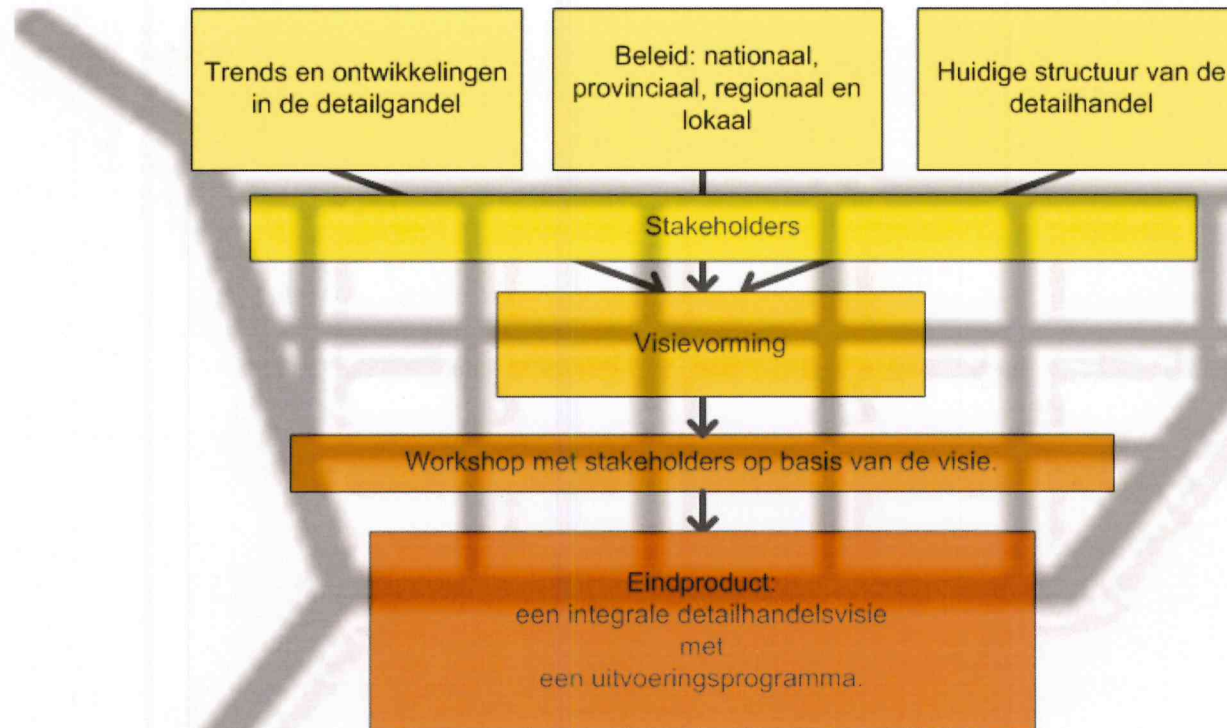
Trends en ontwikkelingen in de detailgandel

Beleid: nationaal, provinciaal, regionaal en lokaal

Huidige structuur van de detailhandel

Stakeholders

Visievorming

Workshop met stakeholders op basis van de visie.

Eindproduct:
een integrale detailhandelsvisie
met
een uitvoeringsprogramma.